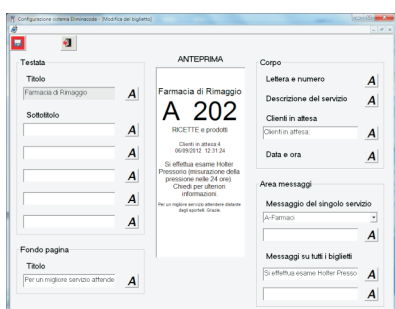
Configurazione sistema Elimina**** - [Modifica del biglietto]

Testata
Titolo
Farmacia di Rimaggio
A
Sottotitolo
A
A
A
A
A

Fondo pagina
Titolo
Per un migliore servizio attende
A

ANTEPRIMA
Farmacia di Rimaggio
A 202
RICETTE e prodotti
Clienti in attesa 4
06/09/2012, 12:31:24
Si effettua esame Holter Pressorio (misurazione della pressione nelle 24 ore) Chiedi per ulteriori informazioni
Per un migliore servizio attendere distante dagli sportelli. Grazie.

Corpo
Lettera e numero
A
Descrizione del servizio
A
Clienti in attesa
Clienti in attesa:
A
Data e ora
A

Area messaggi
Messaggio del singolo servizio
A-Farmaci
A
Messaggi su tutti i biglietti
Si effettua esame Holter Presso
A